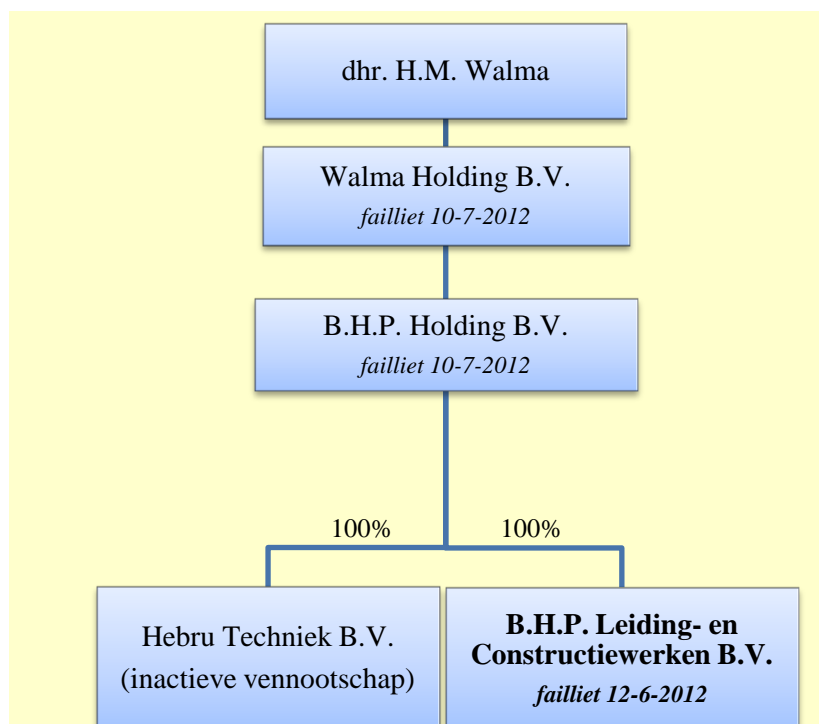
dhr. H.M. Walma

Walma Holding B.V.
failliet 10-7-2012

B.H.P. Holding B.V.
failliet 10-7-2012

100%

100%

Hebru Techniek B.V.
(inactieve vennootschap)

B.H.P. Leiding- en Constructiewerken B.V.
failliet 12-6-2012